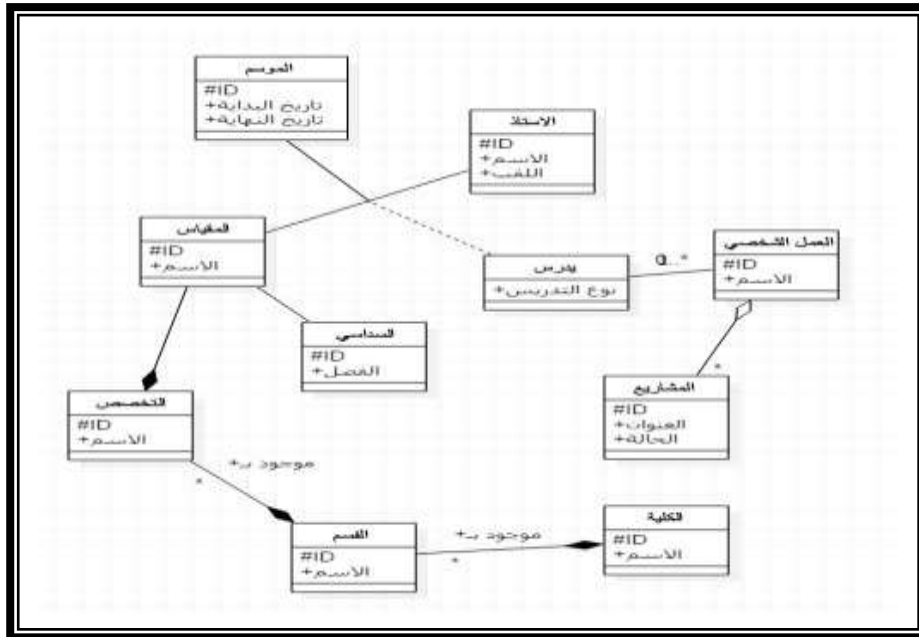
الموسم
#ID
+تاريخ البداية
+تاريخ النهاية

الاستاذ
#ID
+الاسم
+اللقب

المقياس
#ID
+الاسم

يدرس
+نوع التدريس

0..*

العمل الشخصي
#ID
+الاسم

السداسي
#ID
+الفصل

المشاريع
#ID
+العنوان
+الحالة

*

التخصص
#ID
+الاسم

+موجود بـ

*

القسم
#ID
+الاسم

+موجود بـ

*

الكلية
#ID
+الاسم